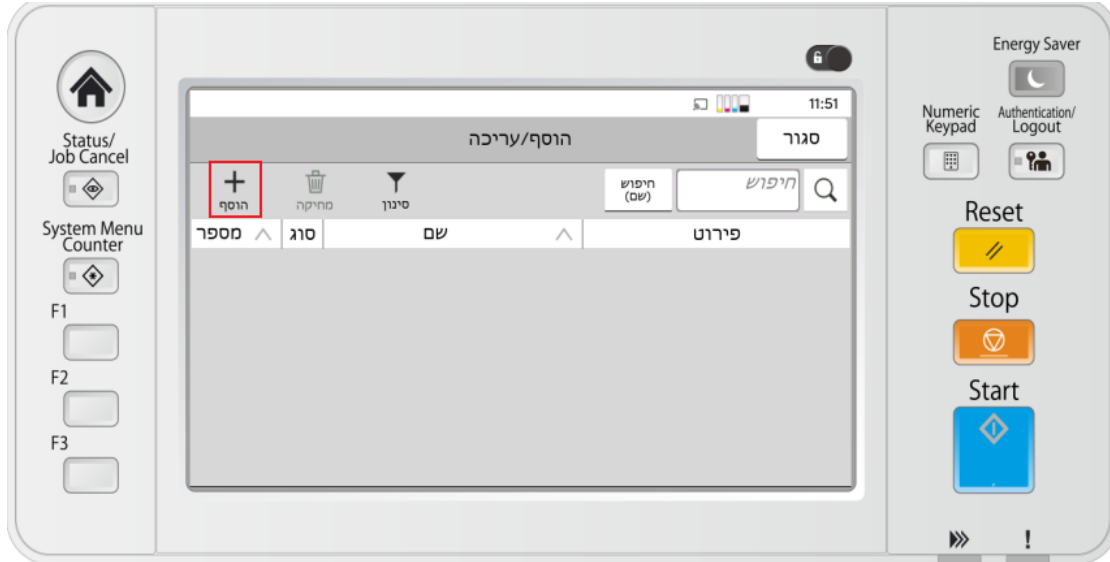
Status/
Job Cancel

System Menu
Counter

F1

F2

F3

11:51

הוסף/עריכה

סגור

הוסף

מחיקה

סינון

חיפוש
(שם)

חיפוש

מספר

סוג

שם

פירוט

Energy Saver

Numeric
Keypad

Authentication/
Logout

Reset

Stop

Start